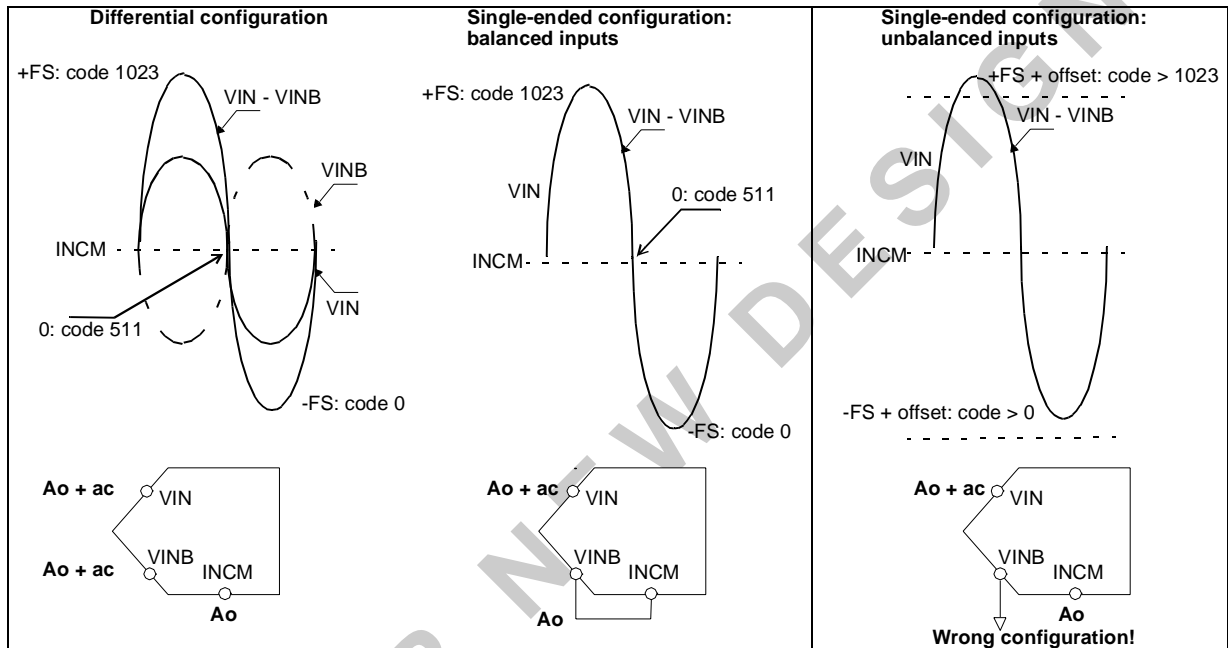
Differential configuration

+FS: code 1023

VIN - VINB

VINB

INCM

VIN

0: code 511

-FS: code 0

Ao + ac

VIN

Ao + ac

VINB

INCM

Ao

Single-ended configuration: balanced inputs

+FS: code 1023

VIN - VINB

VIN

0: code 511

INCM

-FS: code 0

Ao + ac

VIN

VINB

INCM

Ao

Single-ended configuration: unbalanced inputs

+FS + offset: code > 1023

VIN - VINB

VIN

INCM

-FS + offset: code > 0

Ao + ac

VIN

VINB

INCM

Ao

Wrong configuration!

NOT FOR NEW DESIGN